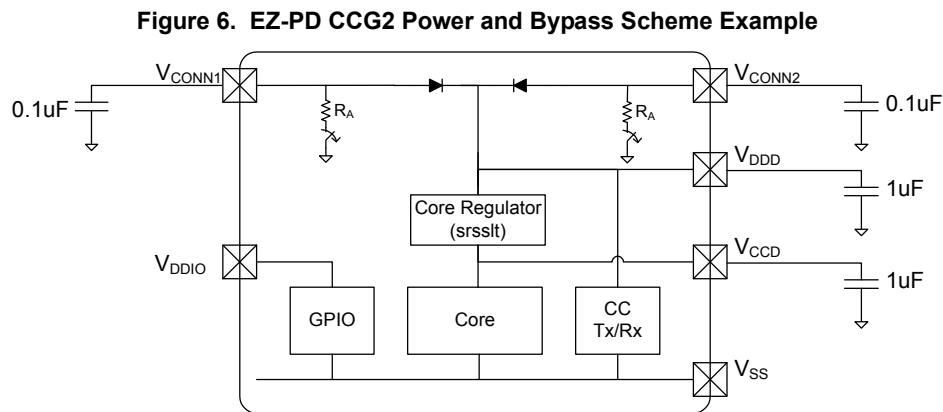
**Figure 6. EZ-PD CCG2 Power and Bypass Scheme Example**

$V_{CONN1}$

0.1uF

$R_A$

$R_A$

$V_{CONN2}$

0.1uF

$V_{DDD}$

1uF

Core Regulator (srsslt)

$V_{DDIO}$

$V_{CCD}$

1uF

GPIO

Core

CC Tx/Rx

$V_{SS}$